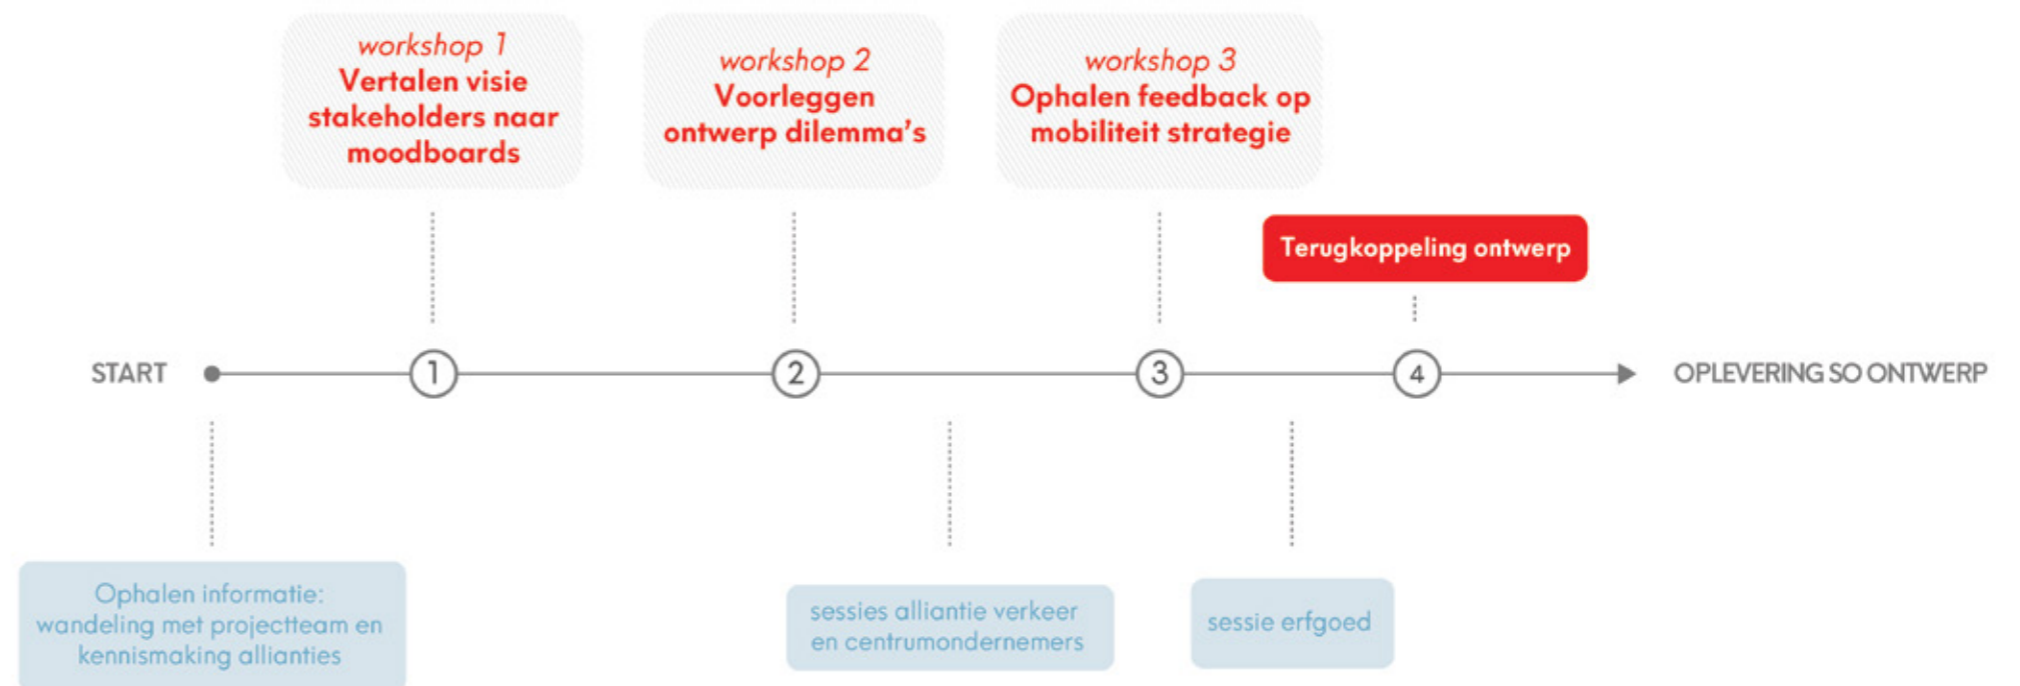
workshop 1
Vertalen visie stakeholders naar moodboards

workshop 2
Voorleggen ontwerp dilemma's

workshop 3
Ophalen feedback op mobiliteit strategie

Terugkoppeling ontwerp

START

1

2

3

4

OPLEVERING SO ONTWERP

Ophalen informatie: wandeling met projectteam en kennismaking allianties

sessies alliantie verkeer en centrumondernemers

sessie erfgoed